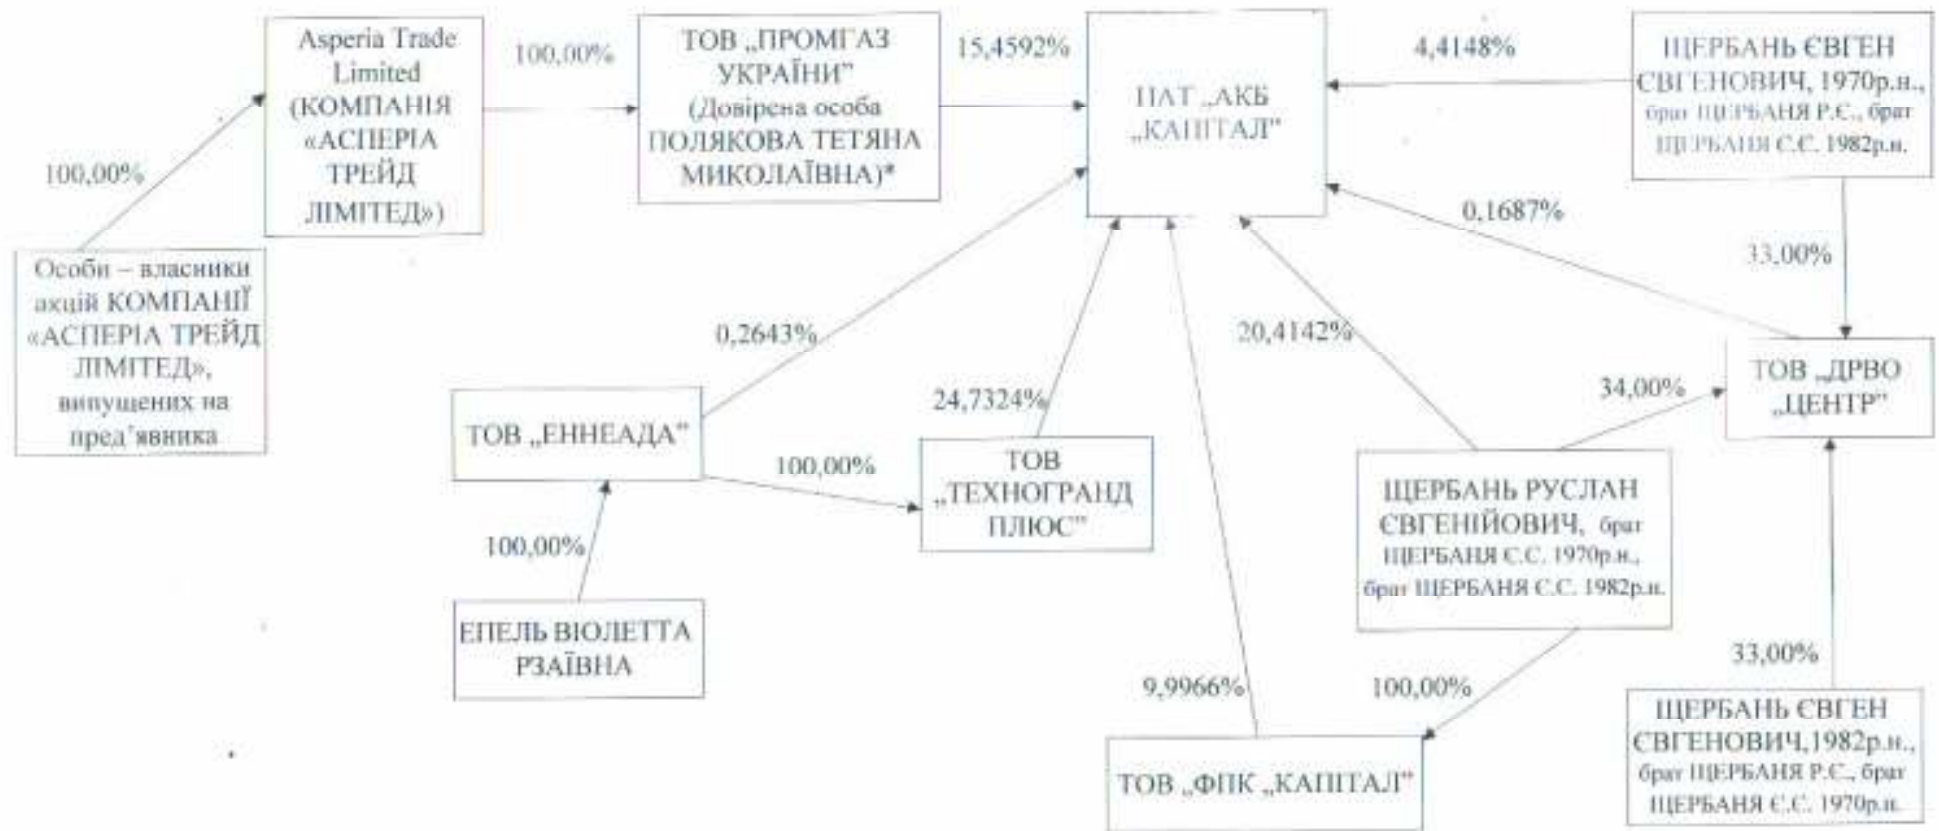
Asperia Trade Limited (КОМПАНІЯ «АСПЕРІА ТРЕЙД ЛІМІТЕД»)

100,00%

ТОВ „ПРОМГАЗ УКРАЇНИ" (Довірена особа ПОЛЯКОВА ТЕТЯНА МИКОЛАЇВНА)*

15,4592%

ПАТ „АКБ „КАПІТАЛ"

4,4148%

ЩЕРБАНЬ ЄВГЕН ЄВГЕНОВИЧ, 1970р.н., брат ЩЕРБАНЯ Р.Є., брат ЩЕРБАНЯ Є.Є. 1982р.н.

100,00%

Особи – власники акцій КОМПАНІЇ «АСПЕРІА ТРЕЙД ЛІМІТЕД», випущених на пред'явника

0,1687%

33,00%

0,2643%

20,4142%

ТОВ „ДРВО „ЦЕНТР"

34,00%

24,7324%

ТОВ „ЕННЕАДА"

100,00%

ТОВ „ТЕХНОГРАНД ПЛЮС"

ЩЕРБАНЬ РУСЛАН ЄВГЕНІЙОВИЧ, брат ЩЕРБАНЯ Є.Є. 1970р.н., брат ЩЕРБАНЯ Є.Є. 1982р.н.

100,00%

ЕПЕЛЬ ВІОЛЕТТА РЗАЇВНА

33,00%

9,9966%

100,00%

ЩЕРБАНЬ ЄВГЕН ЄВГЕНОВИЧ,1982р.н., брат ЩЕРБАНЯ Р.Є., брат ЩЕРБАНЯ Є.Є. 1970р.н.

ТОВ „ФПК „КАПІТАЛ"